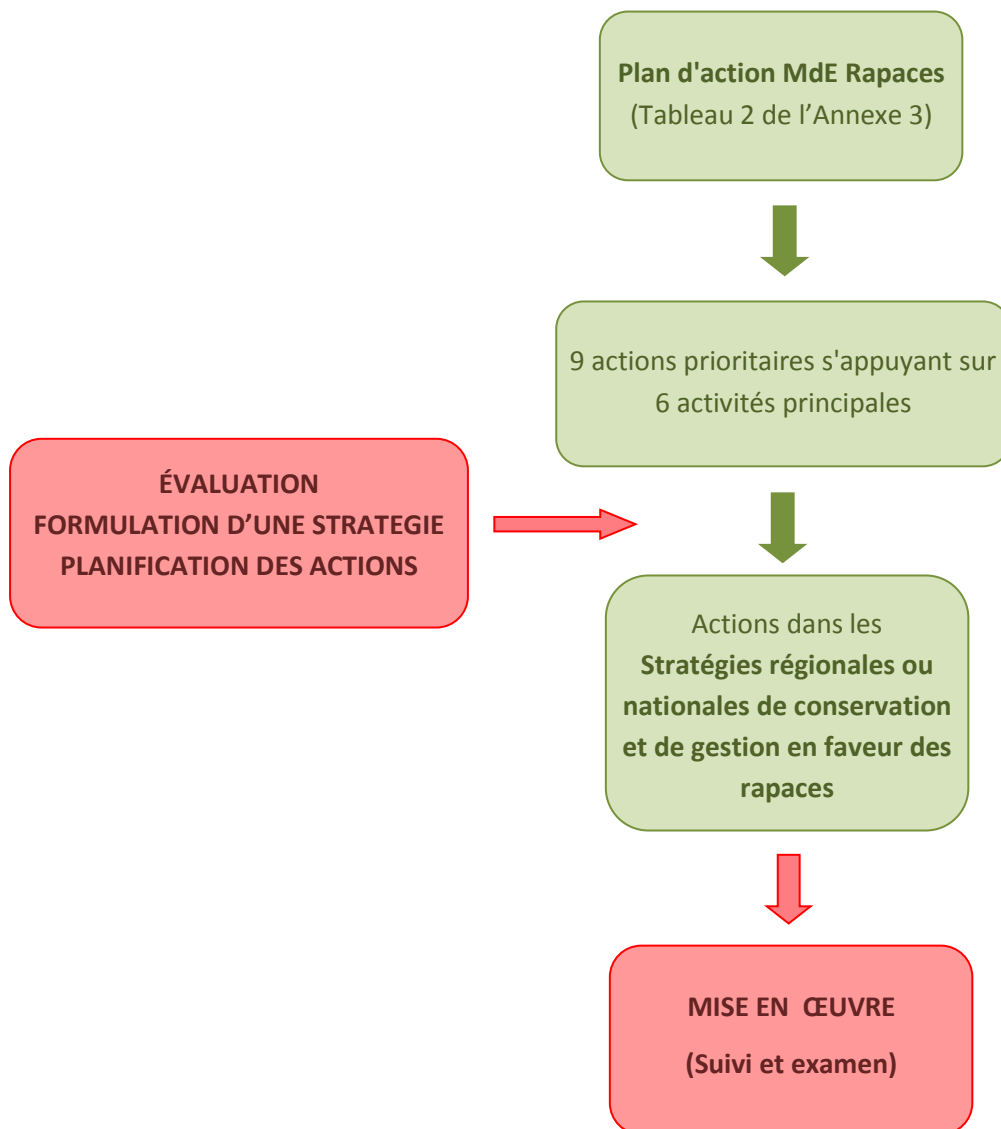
Plan d'action MdE Rapaces
(Tableau 2 de l'Annexe 3)

9 actions prioritaires s'appuyant sur 6 activités principales

ÉVALUATION
FORMULATION D'UNE STRATEGIE
PLANIFICATION DES ACTIONS

Actions dans les
Stratégies régionales ou nationales de conservation et de gestion en faveur des rapaces

MISE EN ŒUVRE
(Suivi et examen)